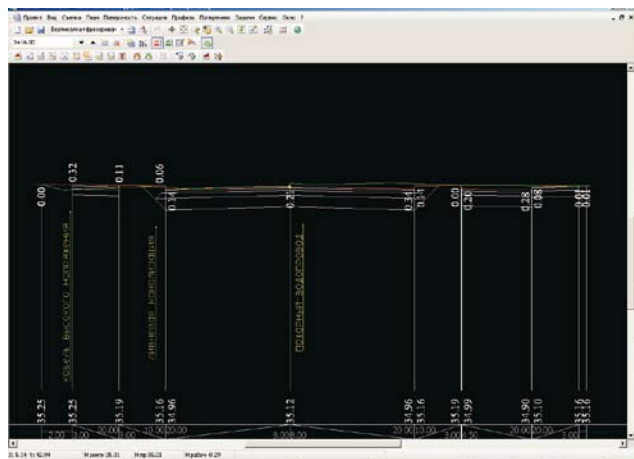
Проект Вид Съемка План Поверхность Ситуация Профиль Построения Задачи Сервис Окно ?
Вертикальная фасадная
0.00
0.32
0.11
0.06
0.14
0.21
0.31
0.14
0.00
0.20
0.28
0.08
0.01
0.01
кабель высокого напряжения
ливневая канализация
напорный водопровод
35.25
35.25
35.19
35.16
34.96
35.12
34.96
35.16
35.19
34.99
34.90
35.10
35.16
35.16
2.00
3.00
20.00
3.00
10.00
20.00
8.00
8.00
20.00
3.00
3.00
3.50
20.00
20.00
3.00
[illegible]